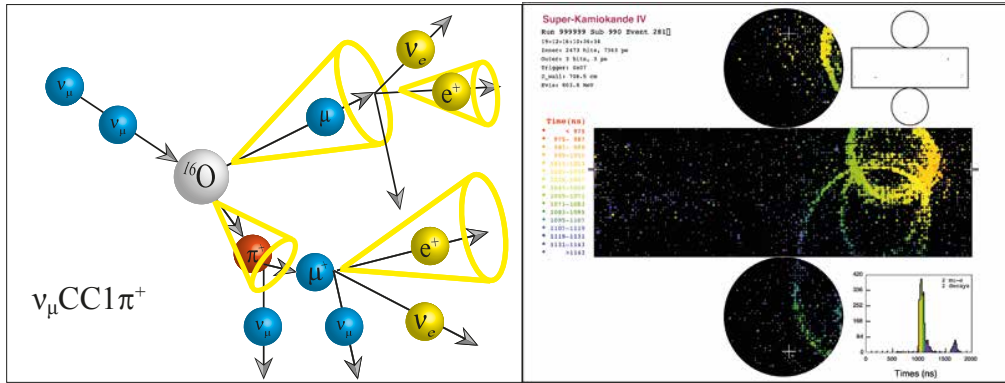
$\nu_\mu$

$\nu_\mu$

$^{16}O$

$\mu$

$\nu_e$

$e^+$

$\pi^+$

$\mu^+$

$e^+$

$\nu_\mu$

$\nu_\mu$

$\nu_e$

$\nu_\mu CC1\pi^+$

Super-Kamiokande IV

Run 999999 Sub 990 Event 281

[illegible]

Inner: 2473 hits, 7363 pe

Outer: 3 hits, 3 pe

Trigger: 0x07

D_wall: 708.5 cm

Evis: 603.6 MeV

Time(ns)

< 973
973- 987
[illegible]
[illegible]
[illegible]
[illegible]
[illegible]
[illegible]
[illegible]
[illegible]
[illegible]
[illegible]
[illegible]
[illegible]
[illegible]
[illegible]
>1163

420
336
252
168
84
0
0 500 1000 1500 2000
Times (ns)
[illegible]
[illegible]